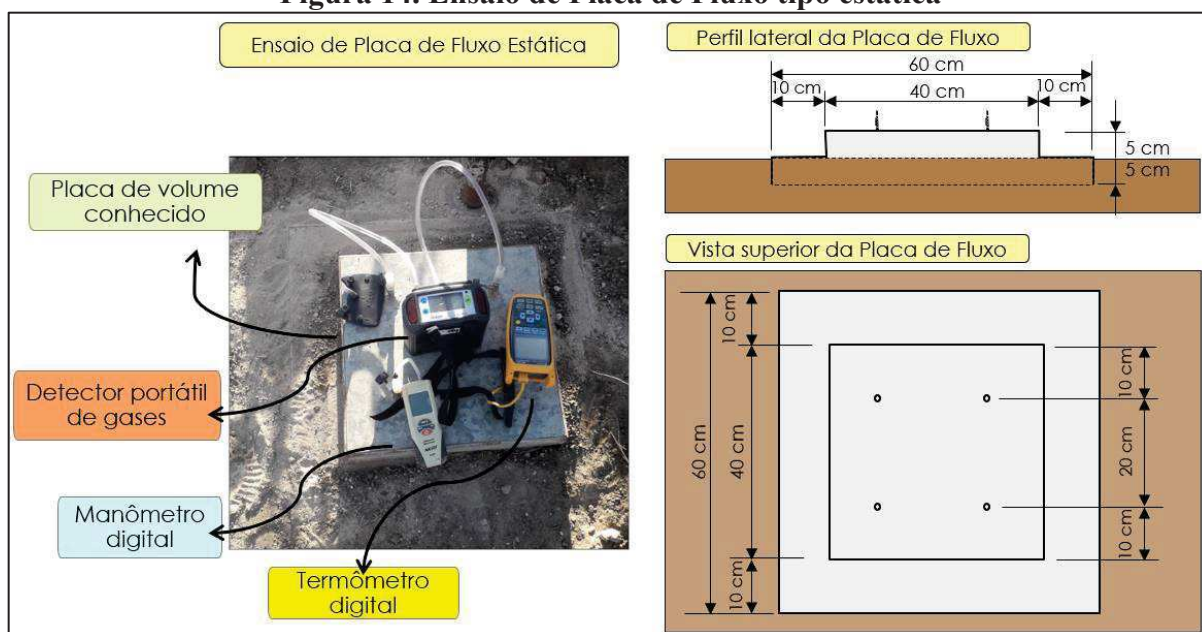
Figura 14: Ensaio de Placa de Fluxo tipo estática

Ensaio de Placa de Fluxo Estática

Placa de volume conhecido

Detector portátil de gases

Manômetro digital

Termômetro digital

Perfil lateral da Placa de Fluxo

60 cm
10 cm
40 cm
10 cm
5 cm
5 cm

Vista superior da Placa de Fluxo

10 cm
60 cm
40 cm
10 cm
10 cm
20 cm
10 cm